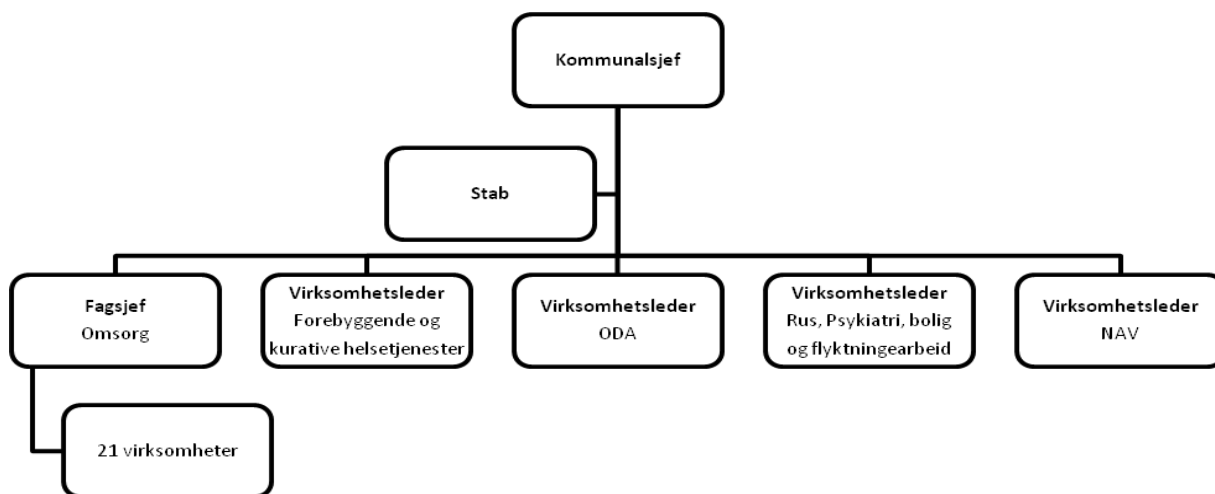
Kommunalsjef

Stab

Fagsjef
Omsorg

Virksomhetsleder
Forebyggende og kurative helsetjenester

Virksomhetsleder
ODA

Virksomhetsleder
Rus, Psykiatri, bolig og flyktningearbeid

Virksomhetsleder
NAV

21 virksomheter